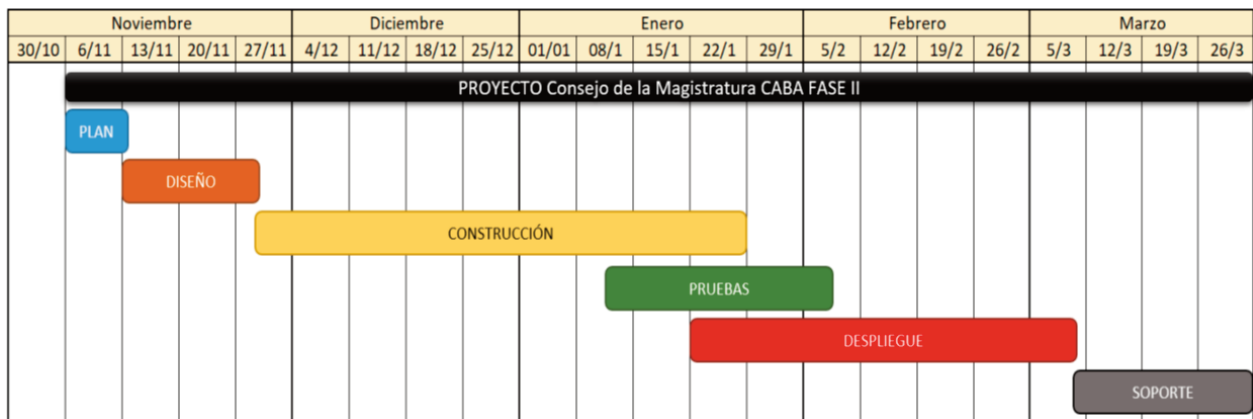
| Noviembre | | | | | Diciembre | | | | Enero | | | | | Febrero | | | | Marzo | | | |
|---|---|---|---|---|---|---|---|---|---|---|---|---|---|---|---|---|---|---|---|---|---|
| 30/10 | 6/11 | 13/11 | 20/11 | 27/11 | 4/12 | 11/12 | 18/12 | 25/12 | 01/01 | 08/1 | 15/1 | 22/1 | 29/1 | 5/2 | 12/2 | 19/2 | 26/2 | 5/3 | 12/3 | 19/3 | 26/3 |

PROYECTO Consejo de la Magistratura CABA FASE II

PLAN

DISEÑO

CONSTRUCCIÓN

PRUEBAS

DESPLIEGUE

SOPORTE